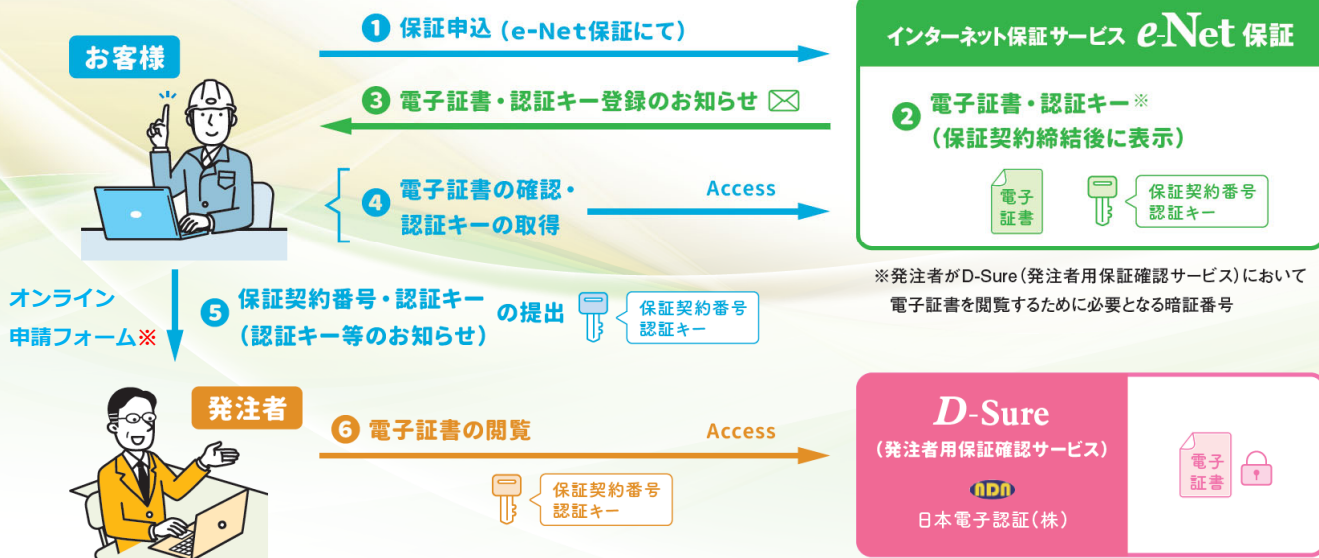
お客様

1 保証申込（e-Net保証にて）

インターネット保証サービス e-Net 保証

3 電子証書・認証キー登録のお知らせ

2 電子証書・認証キー※（保証契約締結後に表示）

4 電子証書の確認・認証キーの取得

Access

電子証書

保証契約番号 認証キー

※発注者がD-Sure（発注者用保証確認サービス）において電子証書を閲覧するために必要となる暗証番号

オンライン申請フォーム※

5 保証契約番号・認証キー（認証キー等のお知らせ）の提出

保証契約番号 認証キー

発注者

6 電子証書の閲覧

Access

保証契約番号 認証キー

D-Sure
（発注者用保証確認サービス）

NDN
日本電子認証（株）

電子証書